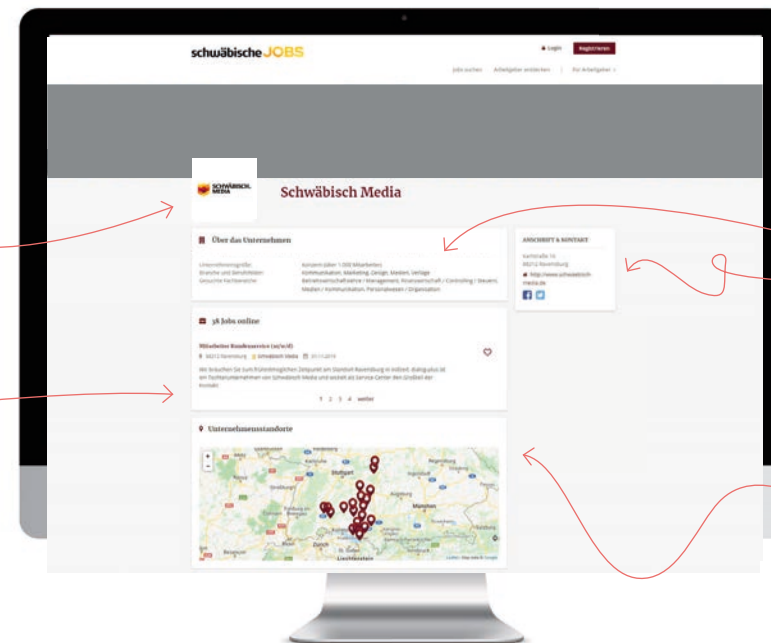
schwäbische JOBS

Login Registrieren

Jobs suchen Arbeitgeber entdecken | Für Arbeitgeber

SCHWÄBISCH MEDIA

Schwäbisch Media

Über das Unternehmen

Unternehmensgröße: Konzern (über 1.000 Mitarbeiter)
Branche und Berufsfelder: Kommunikation, Marketing, Design, Medien, Verlage
Gesuchte Fachbereiche: Betriebswirtschaftslehre / Management, Finanzwirtschaft / Controlling / Steuern, Medien / Kommunikation, Personalwesen / Organisation

ANSCHRIFT & KONTAKT

Karlstraße 16
88212 Ravensburg

http://www.schwaebisch-media.de

38 Jobs online

Mitarbeiter Kundenservice (m/w/d)

88212 Ravensburg Schwäbisch Media 01.11.2019

Wir brauchen Sie zum frühestmöglichen Zeitpunkt am Standort Ravensburg in Vollzeit. dialogplus ist ein Tochterunternehmen von Schwäbisch Media und besteht als Service Center den Großteil der Kontakt

1 2 3 4 weiter

Unternehmensstandorte

Stuttgart Augsburg München Zürich